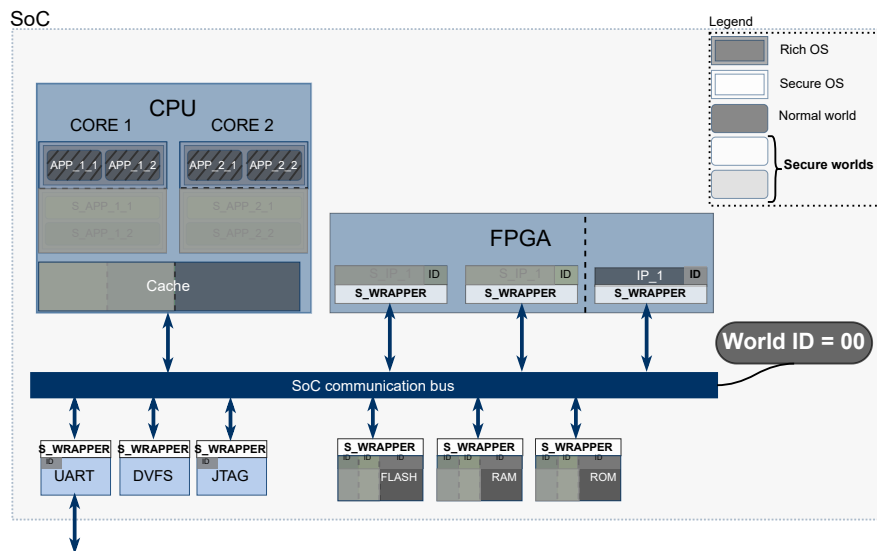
SoC

Legend
Rich OS
Secure OS
Normal world
Secure worlds

CPU
CORE 1
CORE 2
APP_1_1 APP_1_2
APP_2_1 APP_2_2
S_APP_1_1
S_APP_1_2
S_APP_2_1
S_APP_2_2
Cache

FPGA
S_IP_1 ID
S_WRAPPER
S_IP_1 ID
S_WRAPPER
IP_1 ID
S_WRAPPER

World ID = 00

SoC communication bus

S_WRAPPER
ID
UART
S_WRAPPER
DVFS
S_WRAPPER
ID
JTAG
S_WRAPPER
ID ID ID
FLASH
S_WRAPPER
ID ID ID
RAM
S_WRAPPER
ID ID ID
ROM